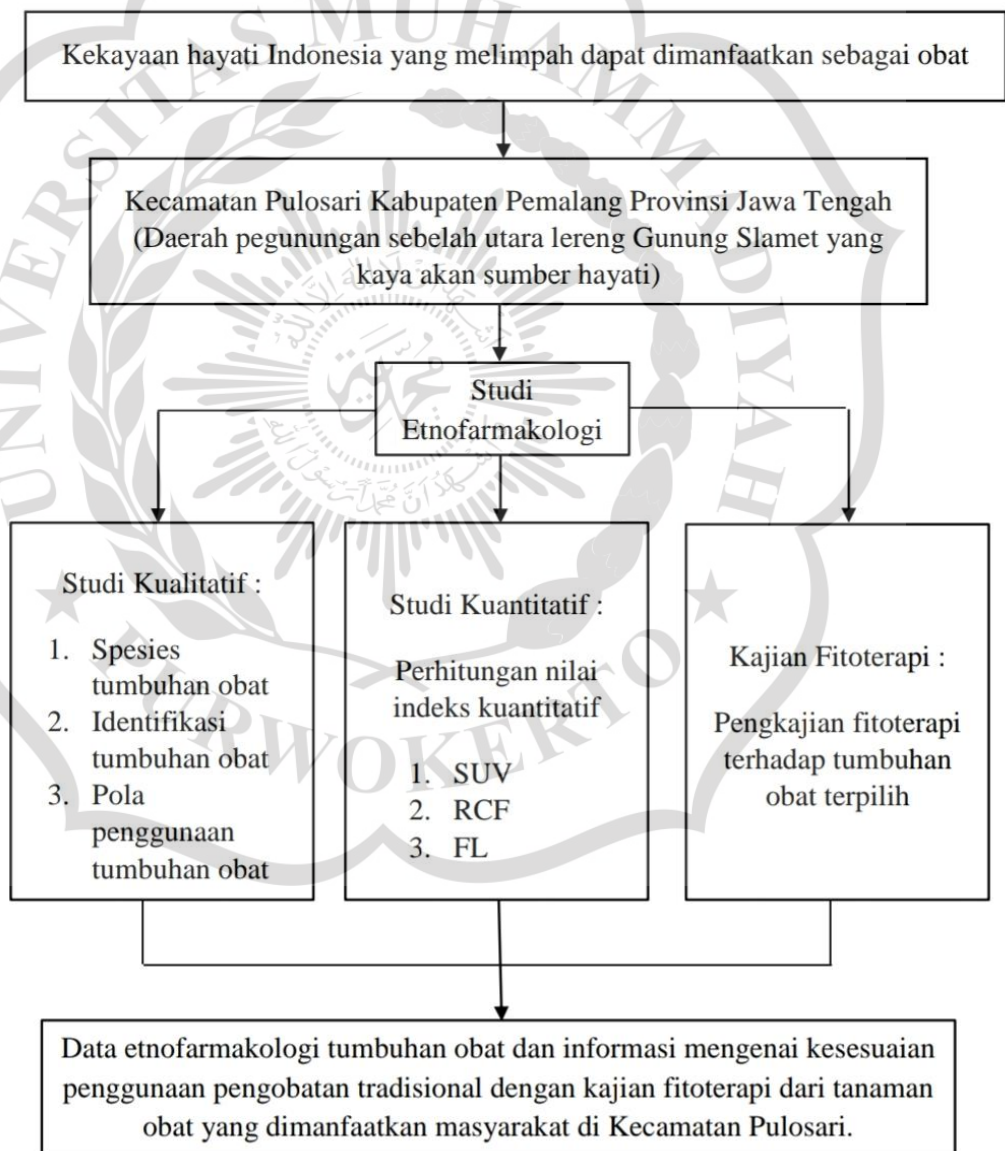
Kekayaan hayati Indonesia yang melimpah dapat dimanfaatkan sebagai obat

Kecamatan Pulosari Kabupaten Pemalang Provinsi Jawa Tengah (Daerah pegunungan sebelah utara lereng Gunung Slamet yang kaya akan sumber hayati)

Studi Etnofarmakologi

Studi Kualitatif :

1. Spesies tumbuhan obat
2. Identifikasi tumbuhan obat
3. Pola penggunaan tumbuhan obat

Studi Kuantitatif :

Perhitungan nilai indeks kuantitatif

1. SUV
2. RCF
3. FL

Kajian Fitoterapi :

Pengkajian fitoterapi terhadap tumbuhan obat terpilih

Data etnofarmakologi tumbuhan obat dan informasi mengenai kesesuaian penggunaan pengobatan tradisional dengan kajian fitoterapi dari tanaman obat yang dimanfaatkan masyarakat di Kecamatan Pulosari.

UNIVERSITAS MUHAMMADIYAH PURWOKERTO